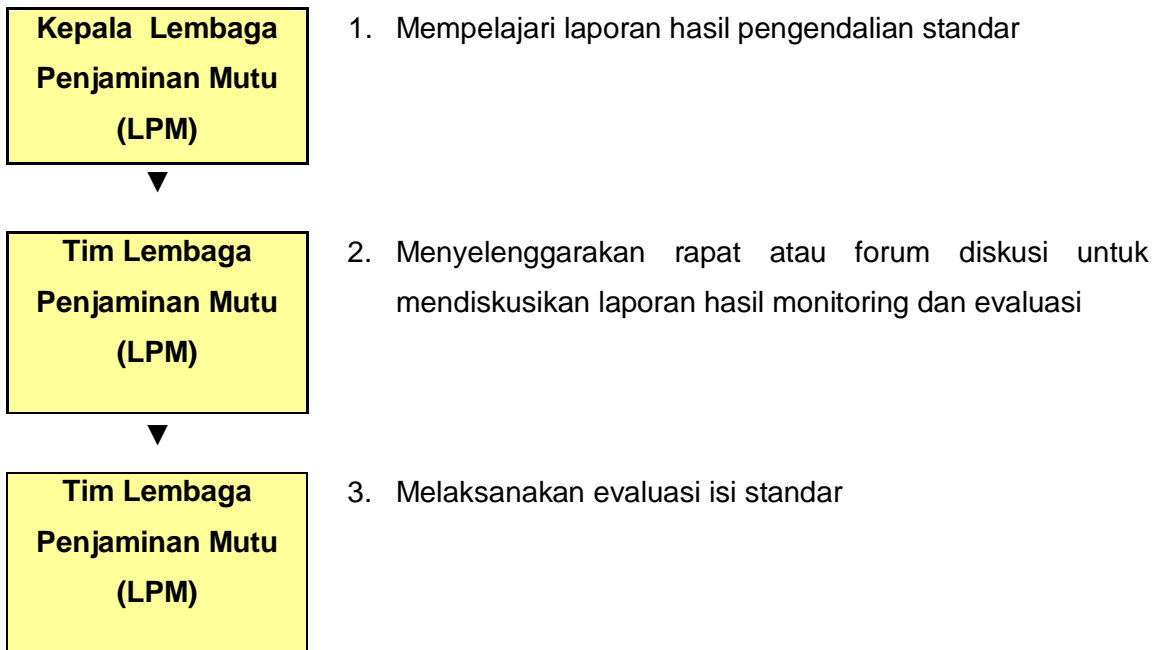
Kepala Lembaga Penjaminan Mutu (LPM)

1. Mempelajari laporan hasil pengendalian standar

Tim Lembaga Penjaminan Mutu (LPM)

2. Menyelenggarakan rapat atau forum diskusi untuk mendiskusikan laporan hasil monitoring dan evaluasi

Tim Lembaga Penjaminan Mutu (LPM)

3. Melaksanakan evaluasi isi standar